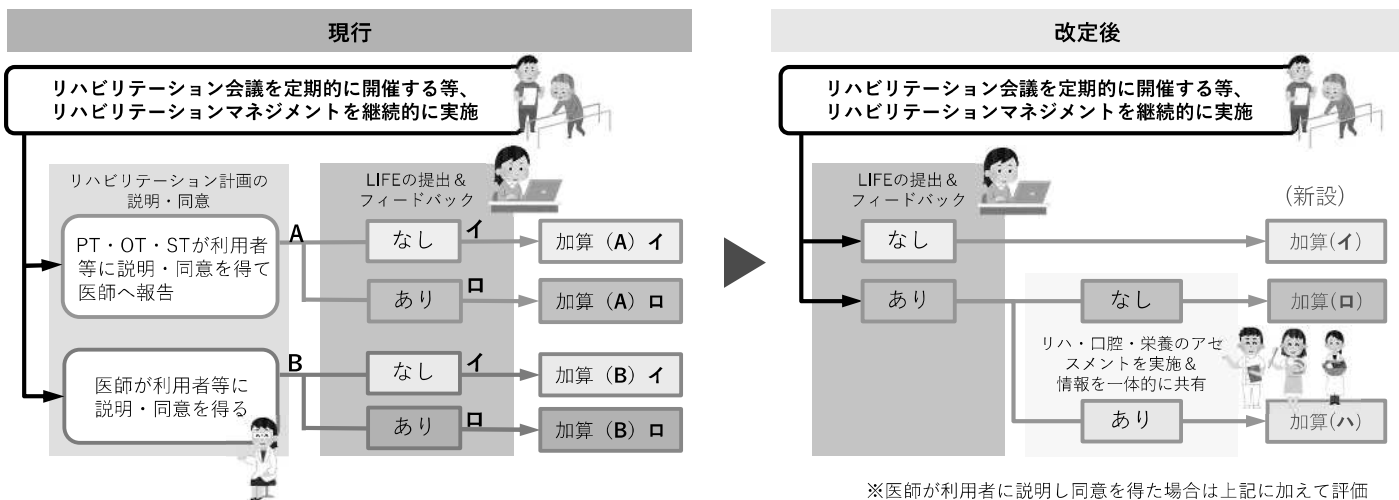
現行

リハビリテーション会議を定期的に開催する等、リハビリテーションマネジメントを継続的に実施

リハビリテーション計画の説明・同意

LIFEの提出＆フィードバック

PT・OT・STが利用者等に説明・同意を得て医師へ報告

A

なし イ

加算（A）イ

あり ロ

加算（A）ロ

医師が利用者等に説明・同意を得る

B

なし イ

加算（B）イ

あり ロ

加算（B）ロ

改定後

リハビリテーション会議を定期的に開催する等、リハビリテーションマネジメントを継続的に実施

LIFEの提出＆フィードバック

（新設）

なし

加算(イ)

あり

なし

加算(ロ)

リハ・口腔・栄養のアセスメントを実施＆情報を一体的に共有

あり

加算(ハ)

※医師が利用者に説明し同意を得た場合は上記に加えて評価